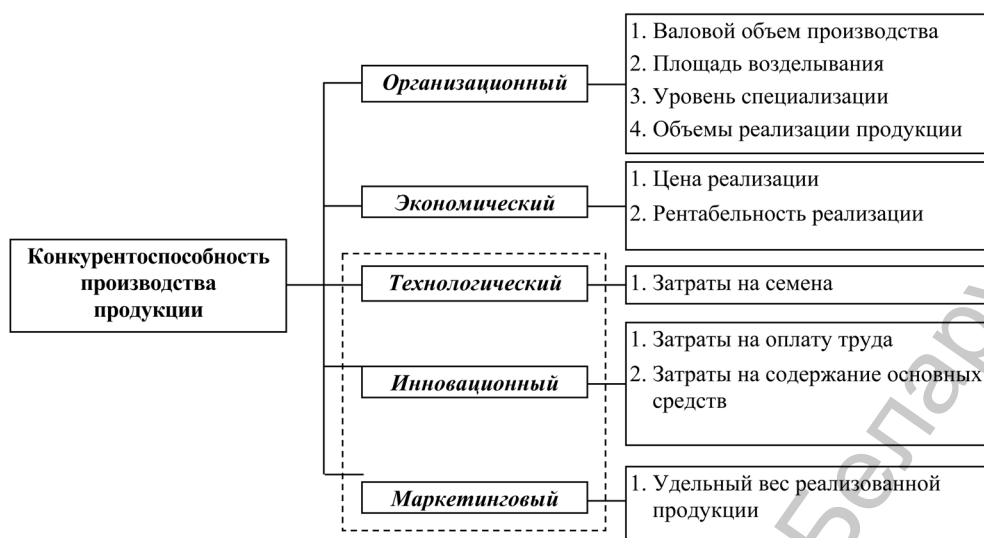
Конкурентоспособность производства продукции

Организационный

1. Валовой объем производства
2. Площадь возделывания
3. Уровень специализации
4. Объемы реализации продукции

Экономический

1. Цена реализации
2. Рентабельность реализации

Технологический

1. Затраты на семена

Инновационный

1. Затраты на оплату труда
2. Затраты на содержание основных средств

Маркетинговый

1. Удельный вес реализованной продукции

Белар